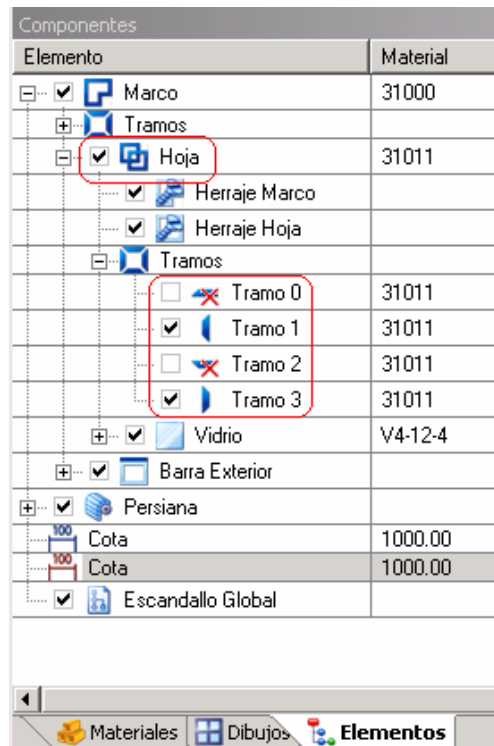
Componentes

| Elemento | Material |
|---|---|
| Marco | 31000 |
| Tramos | |
| Hoja | 31011 |
| Herraje Marco | |
| Herraje Hoja | |
| Tramos | |
| Tramo 0 | 31011 |
| Tramo 1 | 31011 |
| Tramo 2 | 31011 |
| Tramo 3 | 31011 |
| Vidrio | V4-12-4 |
| Barra Exterior | |
| Persiana | |
| 100 Cota | 1000.00 |
| 100 Cota | 1000.00 |
| Escandallo Global | |

Materiales Dibujos Elementos